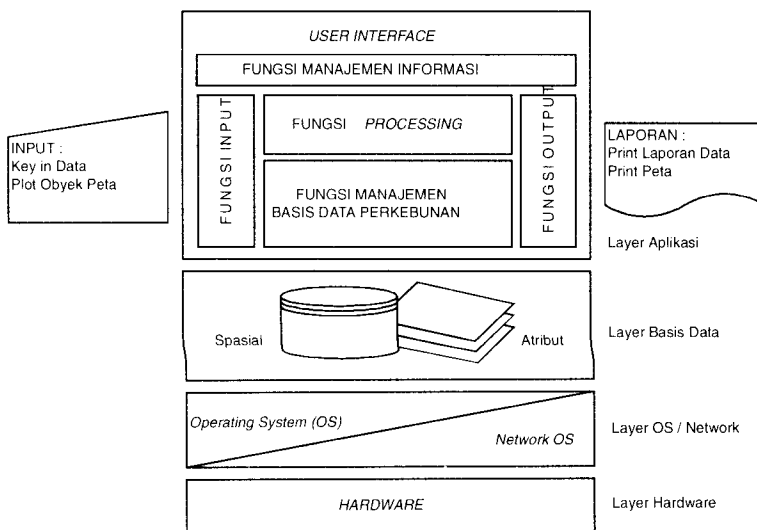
USER INTERFACE

FUNGSI MANAJEMEN INFORMASI

INPUT :
Key in Data
Plot Obyek Peta

FUNGSI INPUT

FUNGSI PROCESSING

FUNGSI MANAJEMEN BASIS DATA PERKEBUNAN

FUNGSI OUTPUT

LAPORAN :
Print Laporan Data
Print Peta

Layer Aplikasi

Spasial

Atribut

Layer Basis Data

Operating System (OS)

Network OS

Layer OS / Network

HARDWARE

Layer Hardware